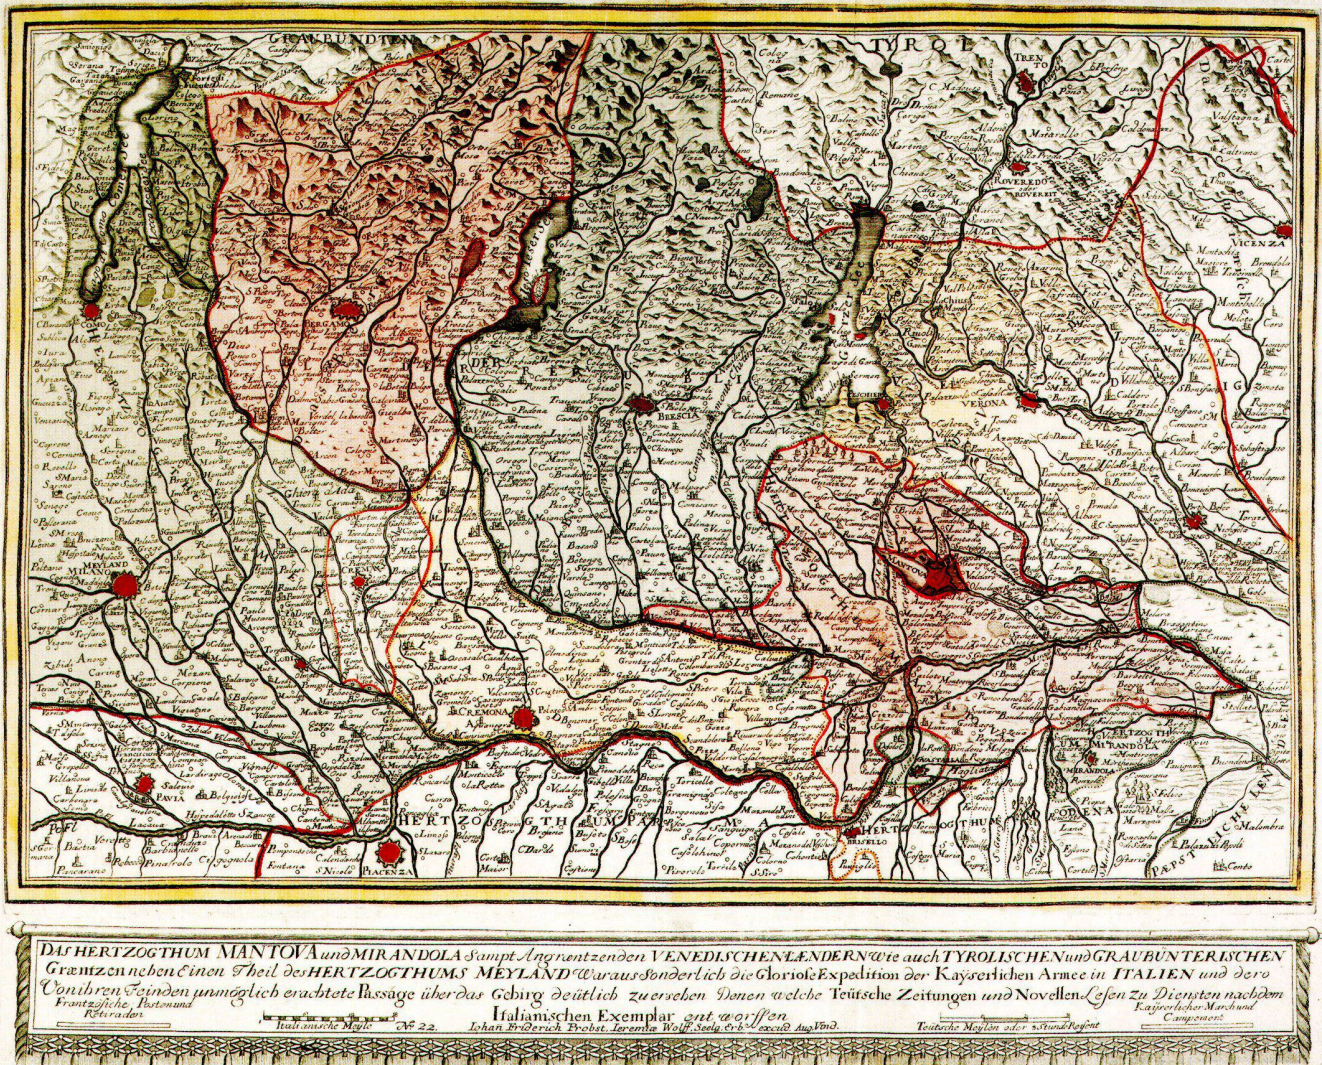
GRAUBÜNDTEN
TYROL
TRENTO
ROVEREDO
VICENZA
BERGAMO
BRESCIA
VERONA
COMO
MEYLAND
MANTOVA
CREMONA
PAVIA
PIACENZA
HERTZOGTHUM
HERTZOGTHUM MIRANDOLA
MIRANDOLA
BRISELLO
PAEPSTICHE LEN

DAS HERTZOGTHUM MANTOVA und MIRANDOLA Sampt Angrentzenden VENEDISCHEN LAENDERN Wie auch TYROLISCHEN und GRAUBÜNTERISCHEN Graentzen neben Einen Theil des HERTZOGTHUMS MEYLAND Waraus Sonderlich die Glorioſe Expedition der Kayſerlichen Armee in ITALIEN und dero Von ihren Feinden unmöglich erachtete Paſsage über das Gebirg deütlich zu ersehen Denen welche Teütsche Zeitungen und Novellen Leſen zu Diensten nachdem Italianischen Exemplar ent worffen

Frantzöſiche Posten und Retiraden
Kayſerlicher Marsch und Campement

Italianische Meyle
Nº 22.
Iohan Friderich Probst. Ieremiae Wolff. Seel. Erb. excud. Aug. Vind.
Teütsche Meylen oder 1 Stund Weegs